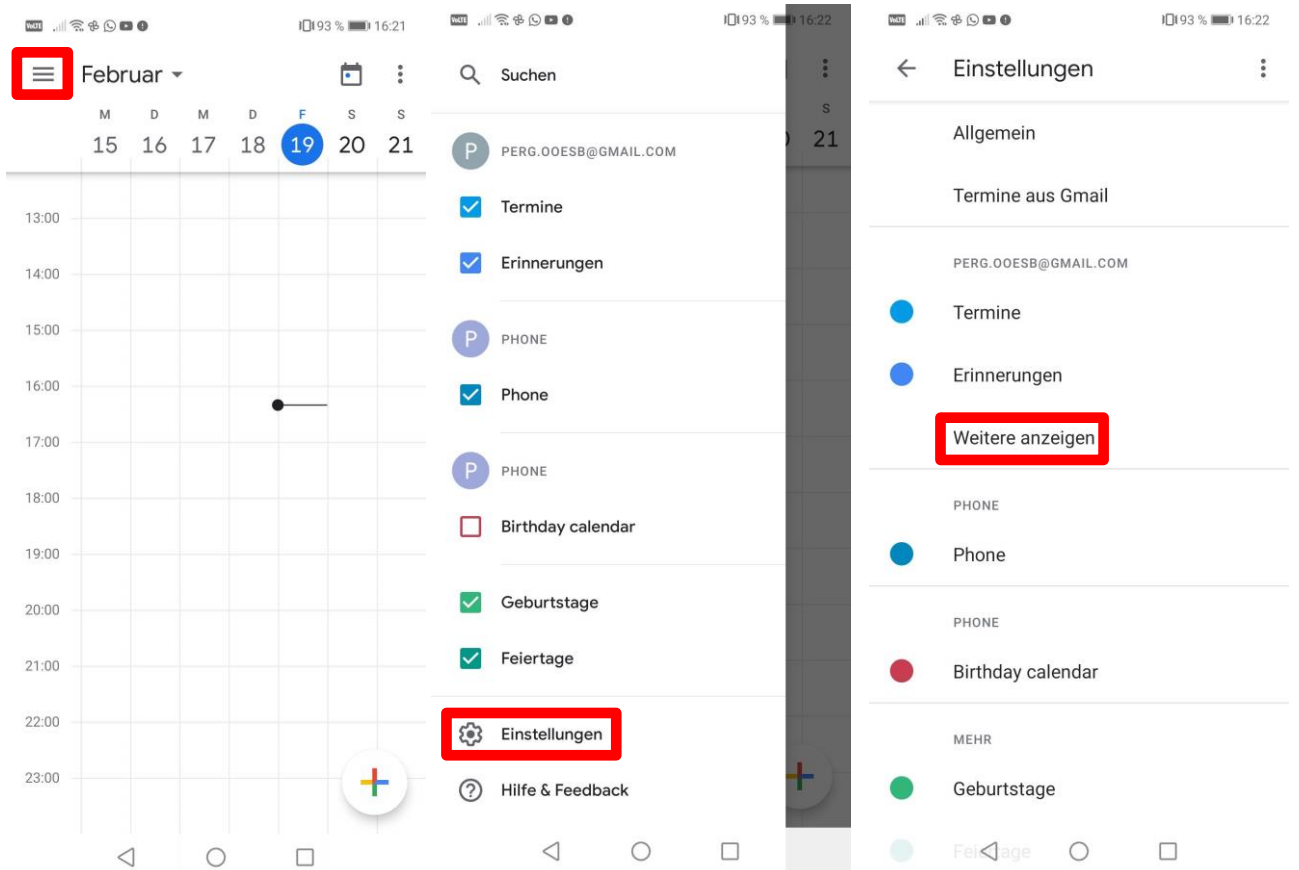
VoLTE 93 % 16:21

Februar

M 15
D 16
M 17
D 18
F 19
S 20
S 21

13:00
14:00
15:00
16:00
17:00
18:00
19:00
20:00
21:00
22:00
23:00

VoLTE 93 % 16:22

Suchen

P PERG.OOESB@GMAIL.COM
Termine
Erinnerungen

P PHONE
Phone

P PHONE
Birthday calendar

Geburtstage
Feiertage

Einstellungen
Hilfe & Feedback

S 21

VoLTE 93 % 16:22

Einstellungen

Allgemein
Termine aus Gmail

PERG.OOESB@GMAIL.COM
Termine
Erinnerungen
Weitere anzeigen

PHONE
Phone

PHONE
Birthday calendar

MEHR
Geburtstage
Feiertage